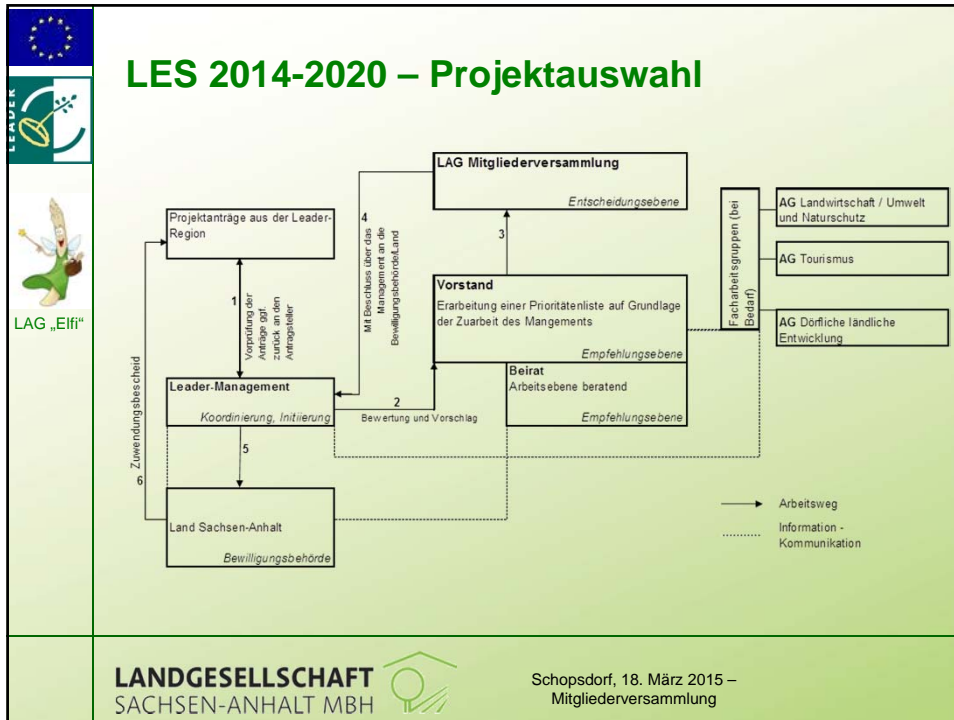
LEADER

LAG „Elfi“

LES 2014-2020 – Projektauswahl

LAG Mitgliederversammlung

Entscheidungsebene

Projektanträge aus der Leader-Region

4 Mit Beschluss über das Management an die Bewilligungsbehörde/Land

3

Facharbeitsgruppen (bei Bedarf)

AG Landwirtschaft / Umwelt und Naturschutz

AG Tourismus

AG Dörfliche ländliche Entwicklung

1 Vorprüfung der Anträge ggf. zurück an den Antragsteller

Vorstand

Erarbeitung einer Prioritätenliste auf Grundlage der Zuarbeit des Mangements

Empfehlungsebene

Beirat

Arbeitsebene beratend

Empfehlungsebene

Zuwendungsbescheid

6

Leader-Management

Koordinierung, Initiierung

2

Bewertung und Vorschlag

5

Land Sachsen-Anhalt

Bewilligungsbehörde

Arbeitsweg

Information - Kommunikation

LANDGESELLSCHAFT SACHSEN-ANHALT MBH

Schopsdorf, 18. März 2015 – Mitgliederversammlung